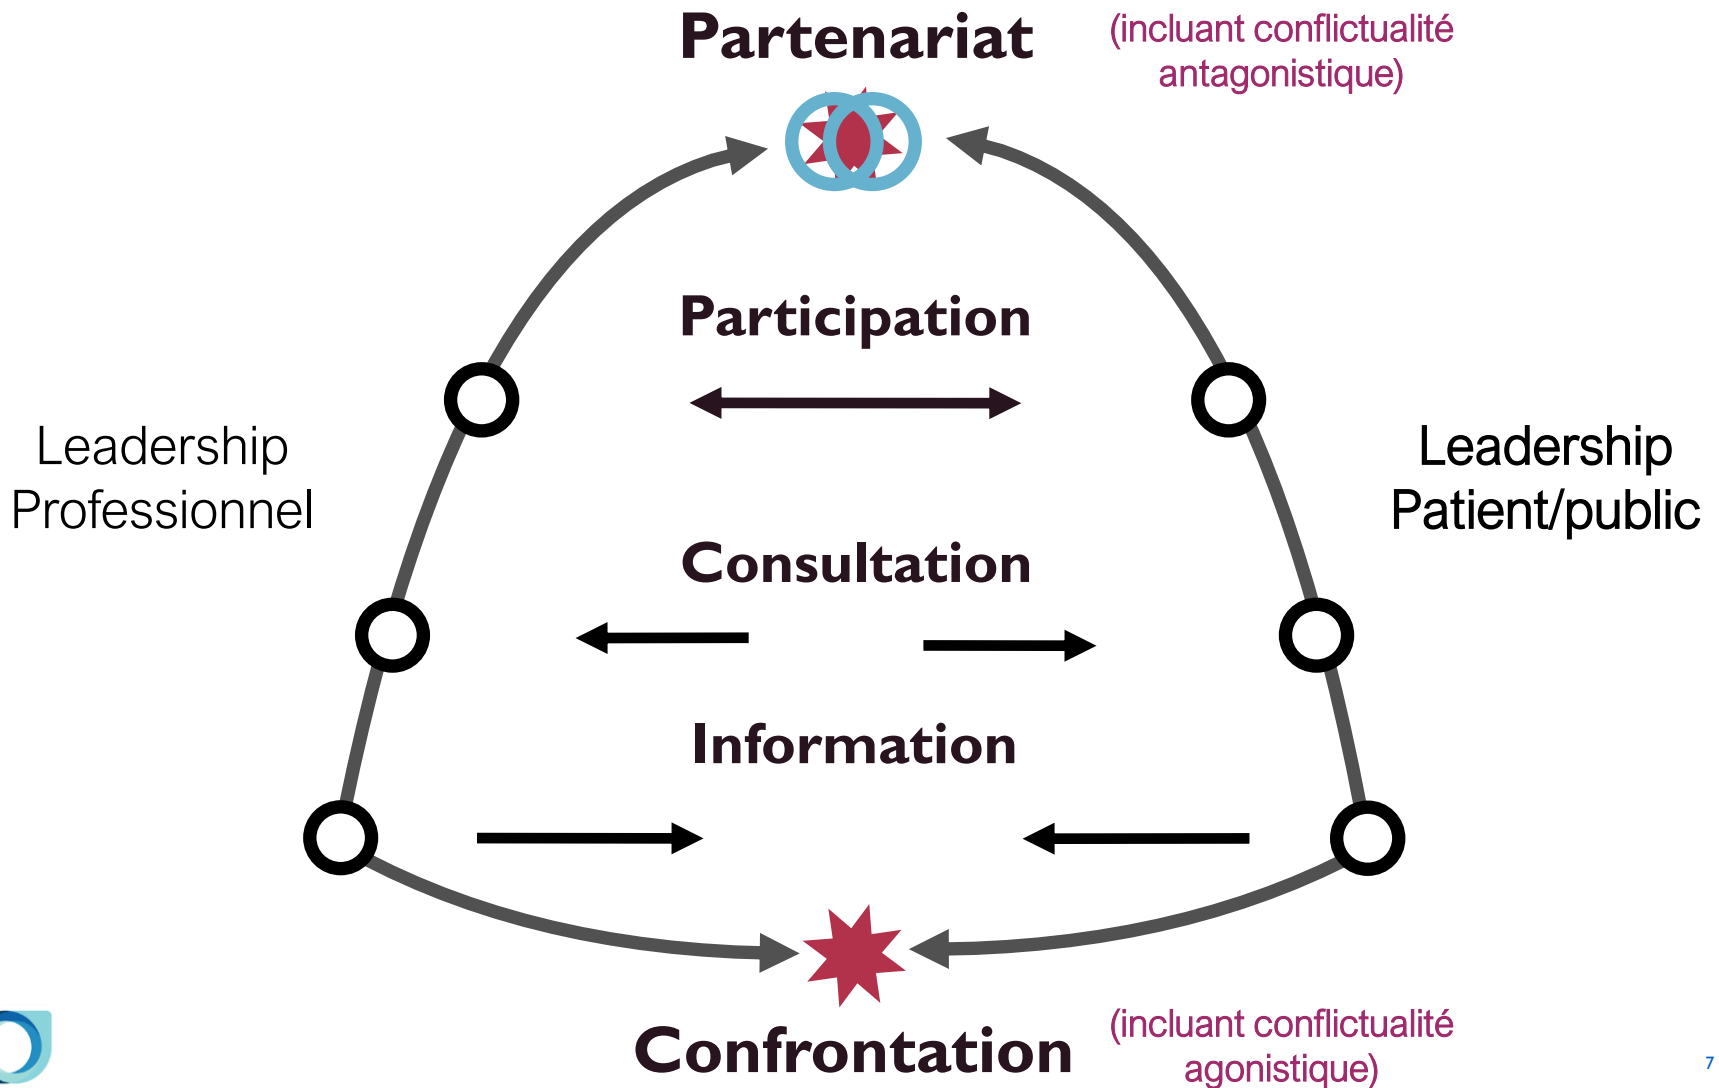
Partenariat

(incluant conflictualité antagonistique)

Participation

Leadership Professionnel

Leadership Patient/public

Consultation

Information

Confrontation

(incluant conflictualité agonistique)

7